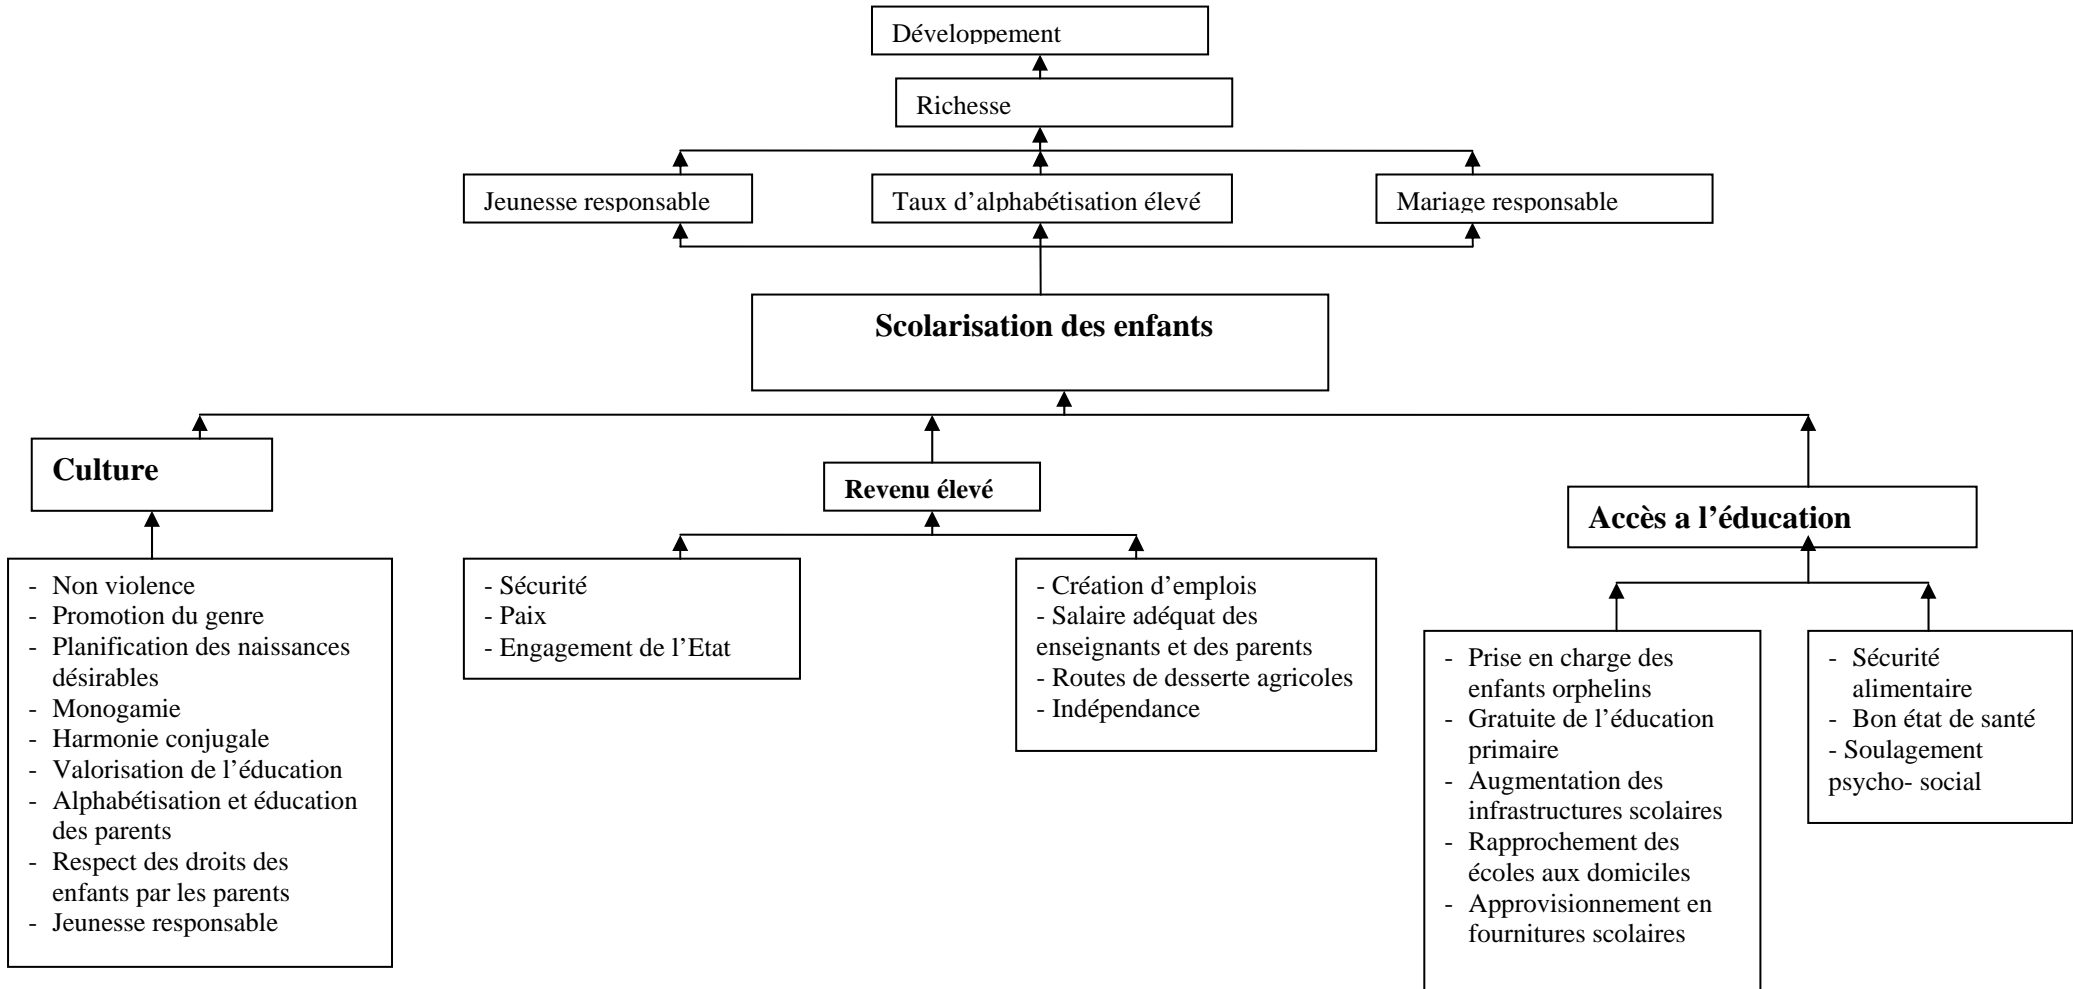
Développement

Richesse

Jeunesse responsable

Taux d’alphabétisation élevé

Mariage responsable

**Scolarisation des enfants**

**Culture**

**Revenu élevé**

**Accès a l’éducation**

- Non violence
- Promotion du genre
- Planification des naissances désirables
- Monogamie
- Harmonie conjugale
- Valorisation de l’éducation
- Alphabétisation et éducation des parents
- Respect des droits des enfants par les parents
- Jeunesse responsable

- Sécurité
- Paix
- Engagement de l’Etat

- Création d’emplois
- Salaire adéquat des enseignants et des parents
- Routes de desserte agricoles
- Indépendance

- Prise en charge des enfants orphelins
- Gratuite de l’éducation primaire
- Augmentation des infrastructures scolaires
- Rapprochement des écoles aux domiciles
- Approvisionnement en fournitures scolaires

- Sécurité alimentaire
- Bon état de santé
- Soulagement psycho- social